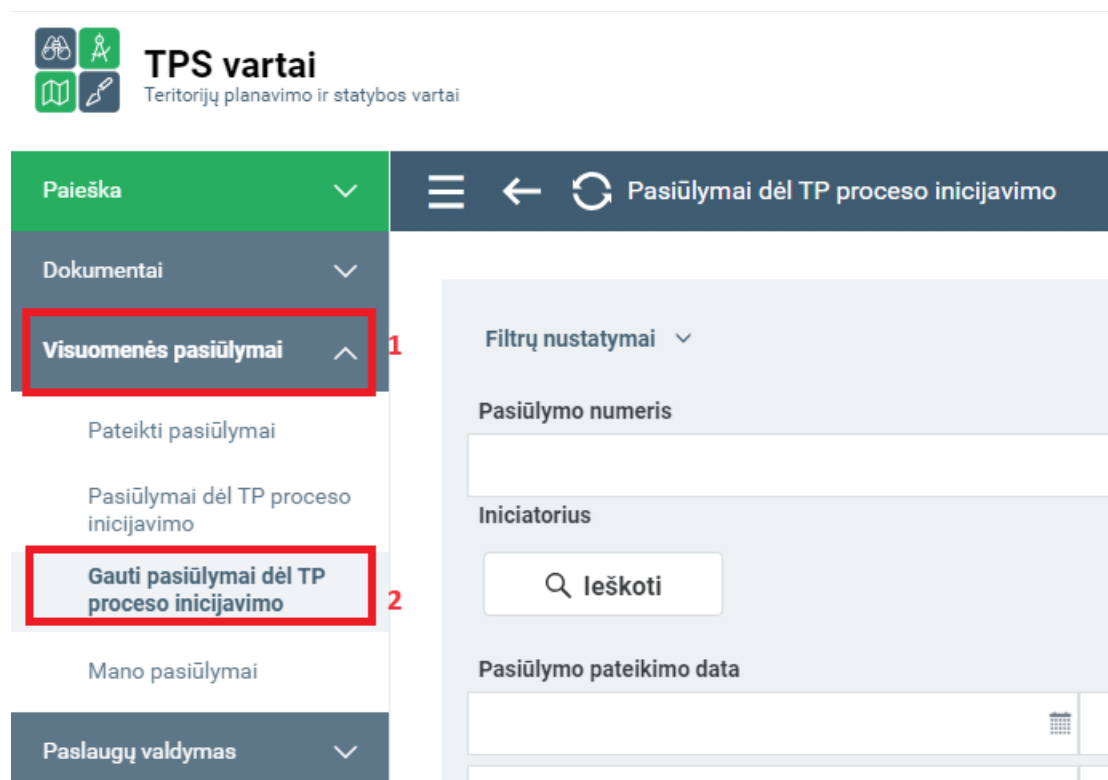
TPS vartai
Teritorijų planavimo ir statybos vartai

Paieška

Dokumentai

Visuomenės pasiūlymai

1

Pateikti pasiūlymai

Pasiūlymai dėl TP proceso inicijavimo

Gauti pasiūlymai dėl TP proceso inicijavimo

2

Mano pasiūlymai

Paslaugų valdymas

Pasiūlymai dėl TP proceso inicijavimo

Filtrų nustatymai

Pasiūlymo numeris

Iniciatorius

Ieškoti

Pasiūlymo pateikimo data